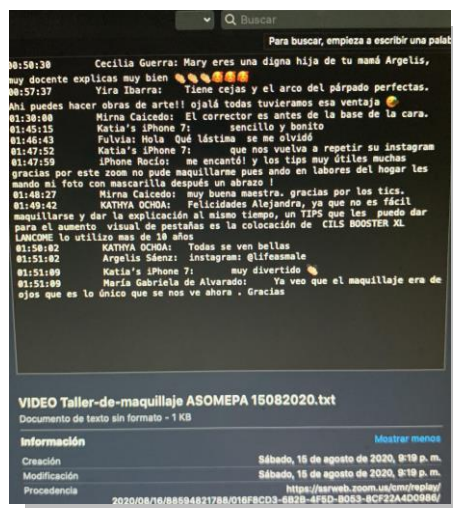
Buscar
Para buscar, empieza a escribir una palab

00:50:30 Cecilia Guerra: Mary eres una digna hija de tu mamá Argelis, muy docente explicas muy bien
00:57:37 Yira Ibarra: Tiene cejas y el arco del párpado perfectas. Ahí puedes hacer obras de arte!! ojalá todas tuvieramos esa ventaja
01:30:00 Mirna Caicedo: El corrector es antes de la base de la cara.
01:45:15 Katia's iPhone 7: sencillo y bonito
01:46:43 Fulvia: Hola Qué lástima se me olvidó
01:47:52 Katia's iPhone 7: que nos vuelva a repetir su instagram
01:47:59 iPhone Rocío: me encantó! y los tips muy útiles muchas gracias por este zoom no pude maquillarme pues ando en labores del hogar les mando mi foto con mascarilla después un abrazo !
01:48:27 Mirna Caicedo: muy buena maestra. gracias por los tics.
01:49:42 KATHYA OCHOA: Felicidades Alejandra, ya que no es fácil maquillarse y dar la explicación al mismo tiempo, un TIPS que les puedo dar para el aumento visual de pestañas es la colocación de CILS BOOSTER XL LANCOME lo utilizo mas de 10 años
01:50:02 KATHYA OCHOA: Todas se ven bellas
01:51:09 Argelis Sáenz: instagram: @lifeasmale
01:51:09 Katia's iPhone 7: muy divertido
01:51:09 María Gabriela de Alvarado: Ya veo que el maquillaje era de ojos que es lo único que se nos ve ahora . Gracias

VIDEO Taller-de-maquillaje ASOMEPA 15082020.txt
Documento de texto sin formato - 1 KB

Información
Mostrar menos
Creación Sábado, 15 de agosto de 2020, 9:19 p. m.
Modificación Sábado, 15 de agosto de 2020, 9:19 p. m.
Procedencia https://ssrweb.zoom.us/cmr/replay/2020/08/16/88594821788/016F8CD3-6B2B-4F5D-B053-8CF22A4D0986/